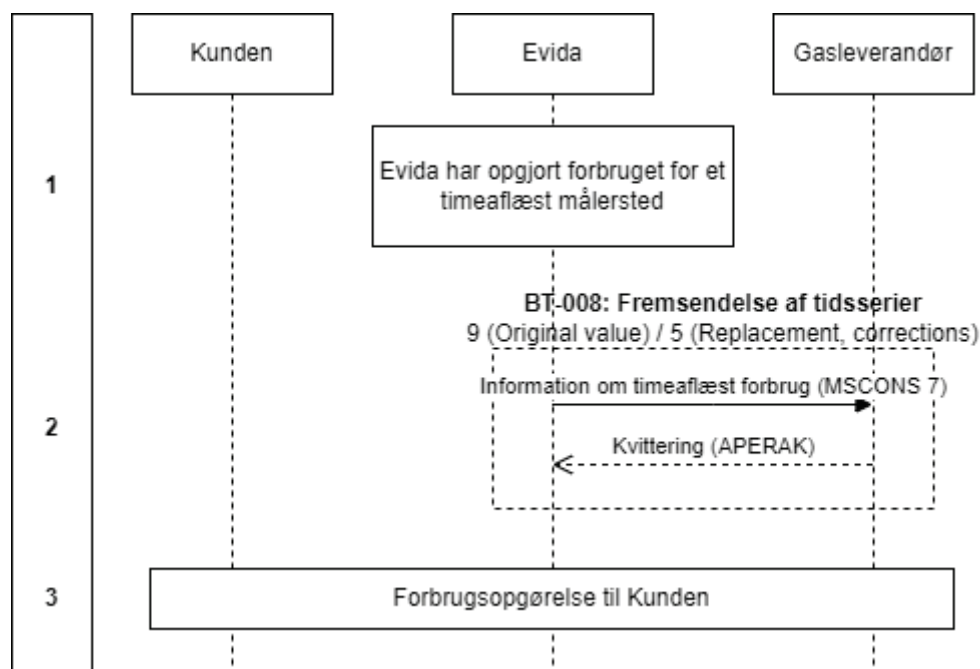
Kunden

Evida

Gasleverandør

1

Evida har opgjort forbruget for et timeaflæst målersted

BT-008: Fremsendelse af tidsserier
9 (Original value) / 5 (Replacement, corrections)

Information om timeaflæst forbrug (MSCONS 7)

2

Kvittering (APERAK)

3

Forbrugsopgørelse til Kunden